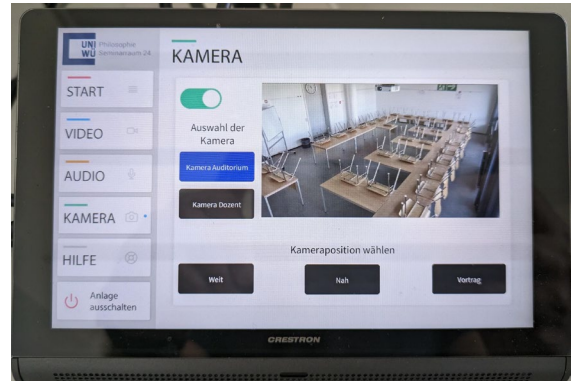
UNI WU Philosophie Seminarraum 24

KAMERA

START

VIDEO

AUDIO

KAMERA

HILFE

Anlage ausschalten

Auswahl der Kamera

Kamera Auditorium

Kamera Dozent

Kameraposition wählen

Weit

Nah

Vortrag

CRESTRON